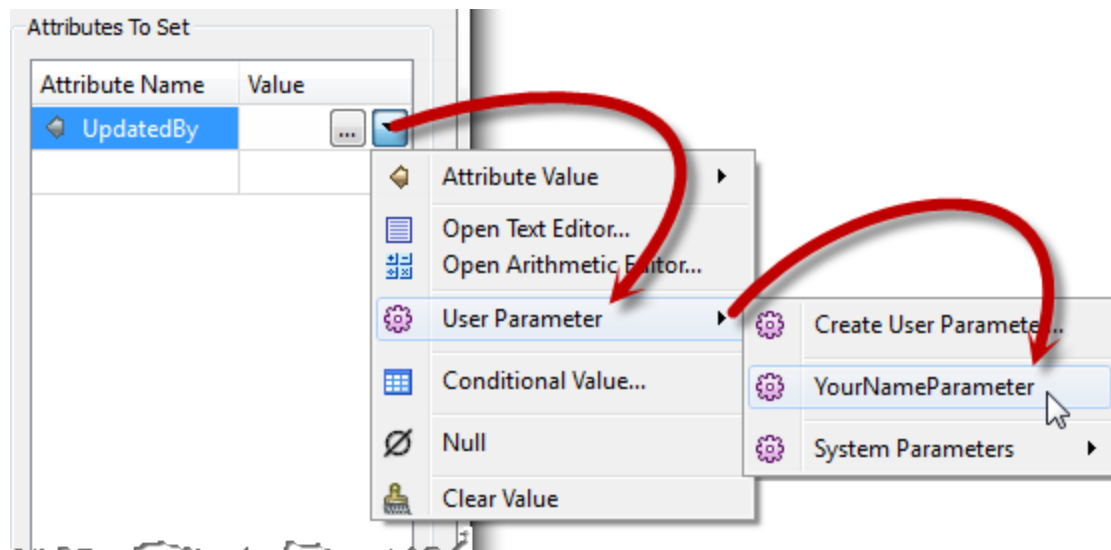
Attributes To Set

| Attribute Name | Value |
|---|---|
| UpdatedBy | ... |

Attribute Value
Open Text Editor...
Open Arithmetic E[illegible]itor...
User Parameter
Conditional Value...
Null
Clear Value

Create User Paramete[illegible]...
YourNameParameter
System Parameters